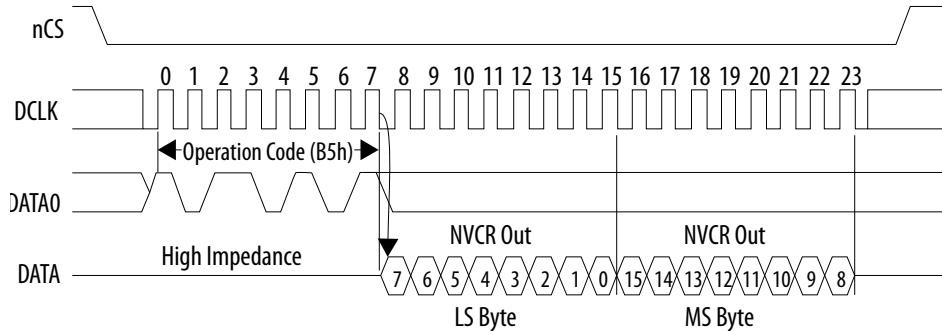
nCS

0 1 2 3 4 5 6 7 8 9 10 11 12 13 14 15 16 17 18 19 20 21 22 23

DCLK

Operation Code (B5h)

DATA0

High Impedance

NVCR Out

NVCR Out

DATA

7 6 5 4 3 2 1 0 15 14 13 12 11 10 9 8

LS Byte

MS Byte